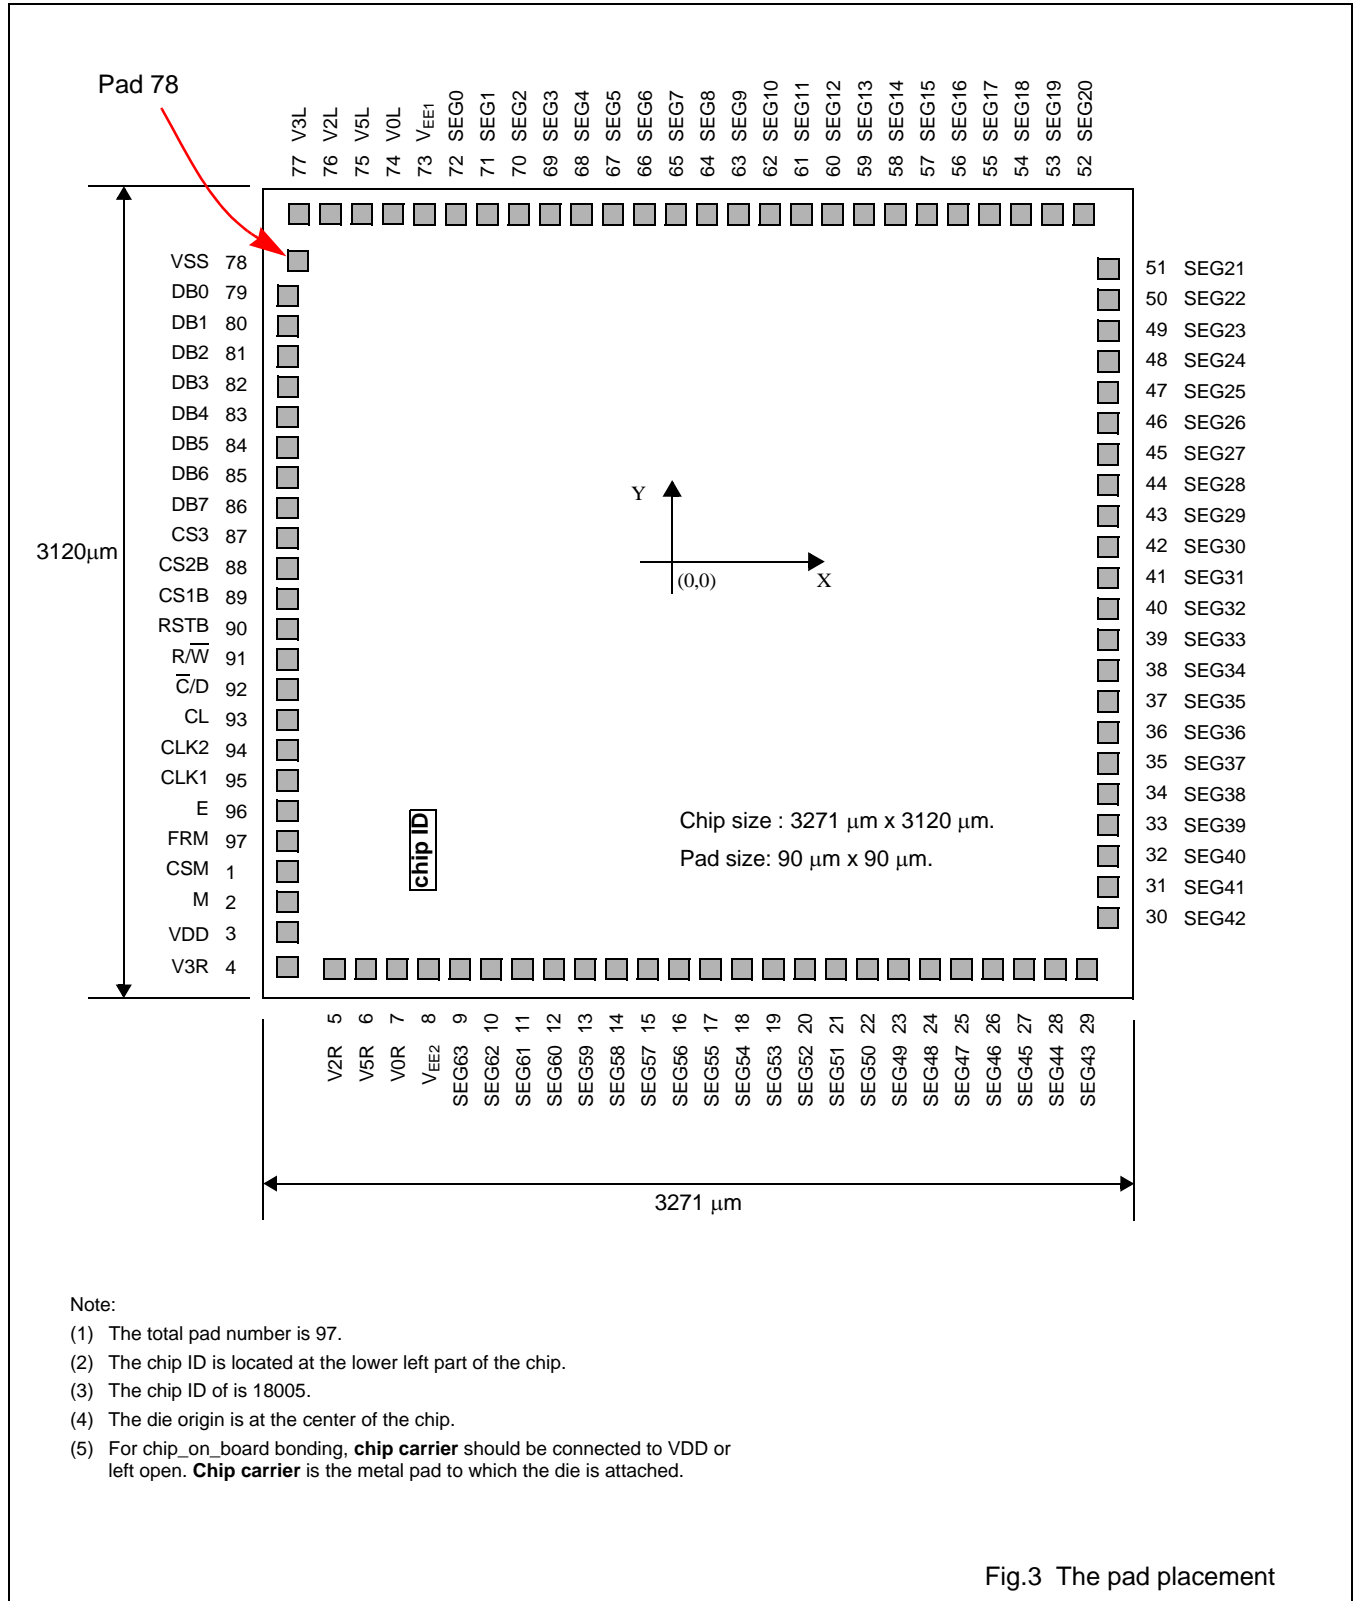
Pad 78

V3L 77
V2L 76
V5L 75
V0L 74
$V_{EE1}$ 73
SEG0 72
SEG1 71
SEG2 70
SEG3 69
SEG4 68
SEG5 67
SEG6 66
SEG7 65
SEG8 64
SEG9 63
SEG10 62
SEG11 61
SEG12 60
SEG13 59
SEG14 58
SEG15 57
SEG16 56
SEG17 55
SEG18 54
SEG19 53
SEG20 52

VSS 78
DB0 79
DB1 80
DB2 81
DB3 82
DB4 83
DB5 84
DB6 85
DB7 86
CS3 87
CS2B 88
CS1B 89
RSTB 90
R/$\overline{W}$ 91
$\overline{C}$/D 92
CL 93
CLK2 94
CLK1 95
E 96
FRM 97
CSM 1
M 2
VDD 3
V3R 4

3120μm

51 SEG21
50 SEG22
49 SEG23
48 SEG24
47 SEG25
46 SEG26
45 SEG27
44 SEG28
43 SEG29
42 SEG30
41 SEG31
40 SEG32
39 SEG33
38 SEG34
37 SEG35
36 SEG36
35 SEG37
34 SEG38
33 SEG39
32 SEG40
31 SEG41
30 SEG42

Y
(0,0)
X

chip ID

Chip size : 3271 μm x 3120 μm.
Pad size: 90 μm x 90 μm.

5 V2R
6 V5R
7 V0R
8 $V_{EE2}$
9 SEG63
10 SEG62
11 SEG61
12 SEG60
13 SEG59
14 SEG58
15 SEG57
16 SEG56
17 SEG55
18 SEG54
19 SEG53
20 SEG52
21 SEG51
22 SEG50
23 SEG49
24 SEG48
25 SEG47
26 SEG46
27 SEG45
28 SEG44
29 SEG43

3271 μm

Note:
(1) The total pad number is 97.
(2) The chip ID is located at the lower left part of the chip.
(3) The chip ID of is 18005.
(4) The die origin is at the center of the chip.
(5) For chip_on_board bonding, **chip carrier** should be connected to VDD or left open. **Chip carrier** is the metal pad to which the die is attached.

Fig.3 The pad placement